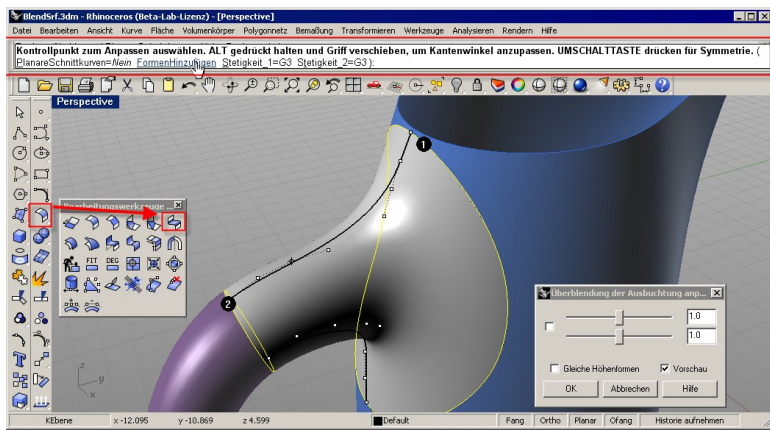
BlendSrf.3dm - Rhinoceros (Beta-Lab-Lizenz) - [Perspective]

Datei Bearbeiten Ansicht Kurve Fläche Volumenkörper Polygonnetz Bemaßung Transformieren Werkzeuge Analysieren Rendern Hilfe

Kontrollpunkt zum Anpassen auswählen. ALT gedrückt halten und Griff verschieben, um Kantenwinkel anzupassen. UMSCHALTTASTE drücken für Symmetrie. ( PlanareSchnittkurven=Nein FormenHinzufügen Stetigkeit_1=G3 Stetigkeit_2=G3 ):

Perspective

Bearbeitungswerkzeuge

FIT DEG

1

2

Überblendung der Ausbuchtung anp...

1.0

1.0

Gleiche Höhenformen

Vorschau

OK Abbrechen Hilfe

KEbene x -12.095 y -10.869 z 4.599 Default Fang Ortho Planar Ofang Historie aufnehmen